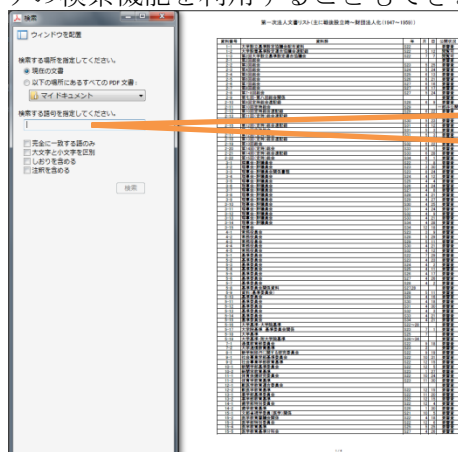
検索

ウィンドウを別置

検索する場所を指定してください。

現在の文書

以下の場所にあるすべての PDF 文書

マイドキュメント

検索する語句を指定してください。

完全に一致する語のみ

大文字と小文字を区別

しおりを含める

注釈を含める

検索

第一次法人文書リスト（主に職員設立時～財団法人化（1947～1950））

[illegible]